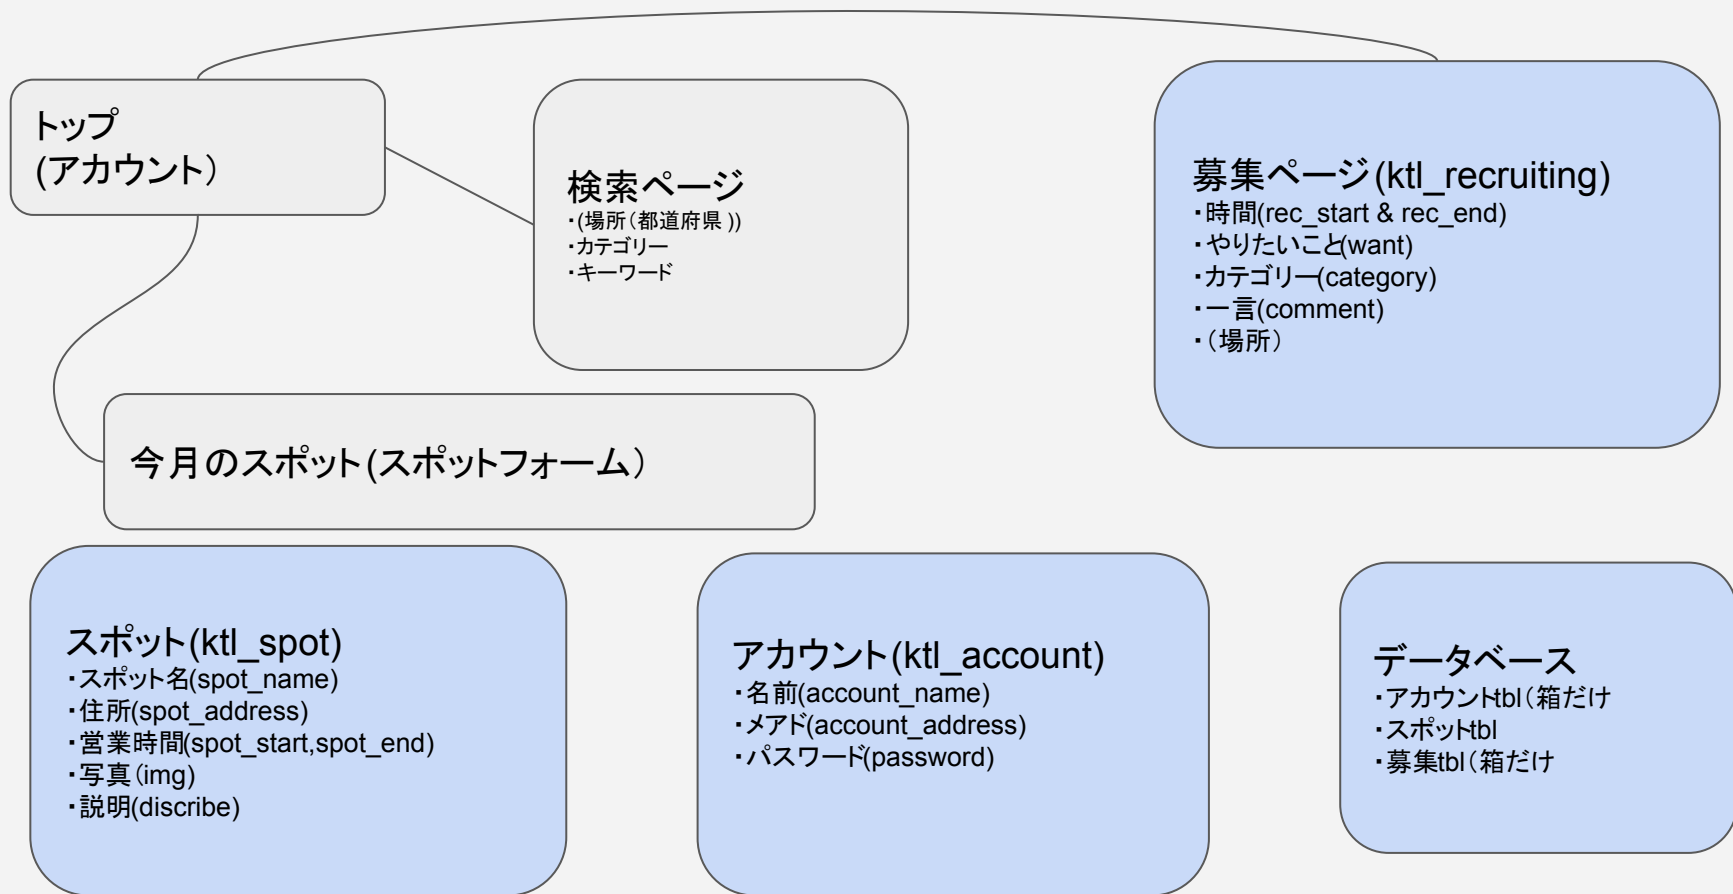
トップ
(アカウント)

検索ページ
・(場所(都道府県))
・カテゴリー
・キーワード

募集ページ(ktl_recruiting)
・時間(rec_start & rec_end)
・やりたいこと(want)
・カテゴリー(category)
・一言(comment)
・(場所)

今月のスポット(スポットフォーム)

スポット(ktl_spot)
・スポット名(spot_name)
・住所(spot_address)
・営業時間(spot_start,spot_end)
・写真(img)
・説明(discribe)

アカウント(ktl_account)
・名前(account_name)
・メアド(account_address)
・パスワード(password)

データベース
・アカウントtbl(箱だけ
・スポットtbl
・募集tbl(箱だけ